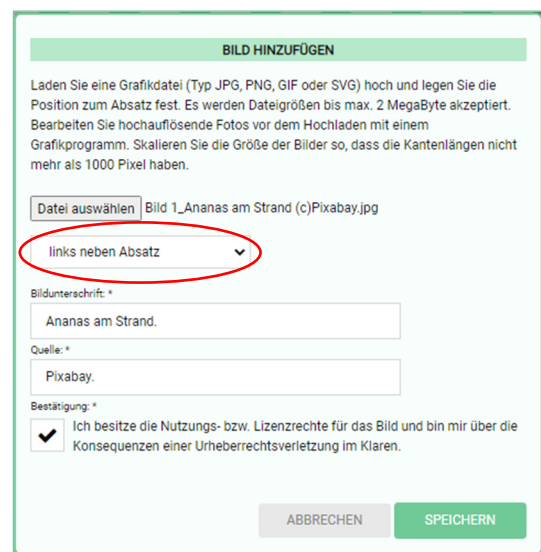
BILD HINZUFÜGEN

Laden Sie eine Grafikdatei (Typ JPG, PNG, GIF oder SVG) hoch und legen Sie die Position zum Absatz fest. Es werden Dateigrößen bis max. 2 MegaByte akzeptiert. Bearbeiten Sie hochauflösende Fotos vor dem Hochladen mit einem Grafikprogramm. Skalieren Sie die Größe der Bilder so, dass die Kantenlängen nicht mehr als 1000 Pixel haben.

Datei auswählen Bild 1_Ananas am Strand (c)Pixabay.jpg

links neben Absatz

Bildunterschrift: *

Ananas am Strand.

Quelle: *

Pixabay.

Bestätigung: *

Ich besitze die Nutzungs- bzw. Lizenzrechte für das Bild und bin mir über die Konsequenzen einer Urheberrechtsverletzung im Klaren.

ABBRECHEN

SPEICHERN